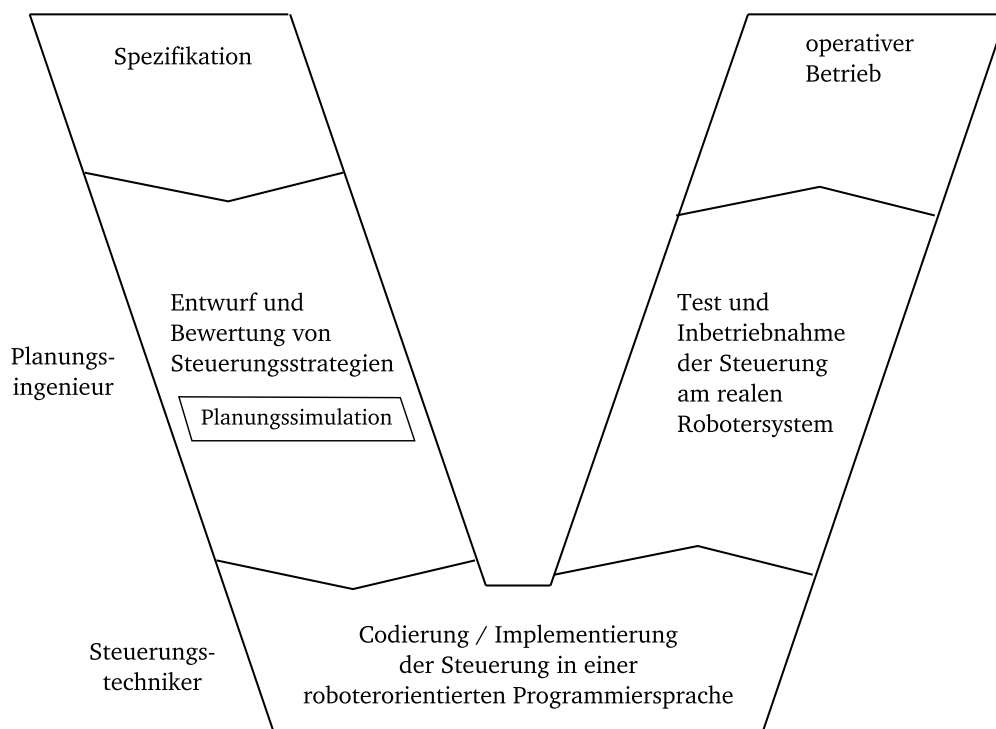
Spezifikation

operativer Betrieb

Planungs-ingenieur

Entwurf und Bewertung von Steuerungsstrategien

Planungssimulation

Test und Inbetriebnahme der Steuerung am realen Robotersystem

Steuerungs-techniker

Codierung / Implementierung der Steuerung in einer roboterorientierten Programmiersprache